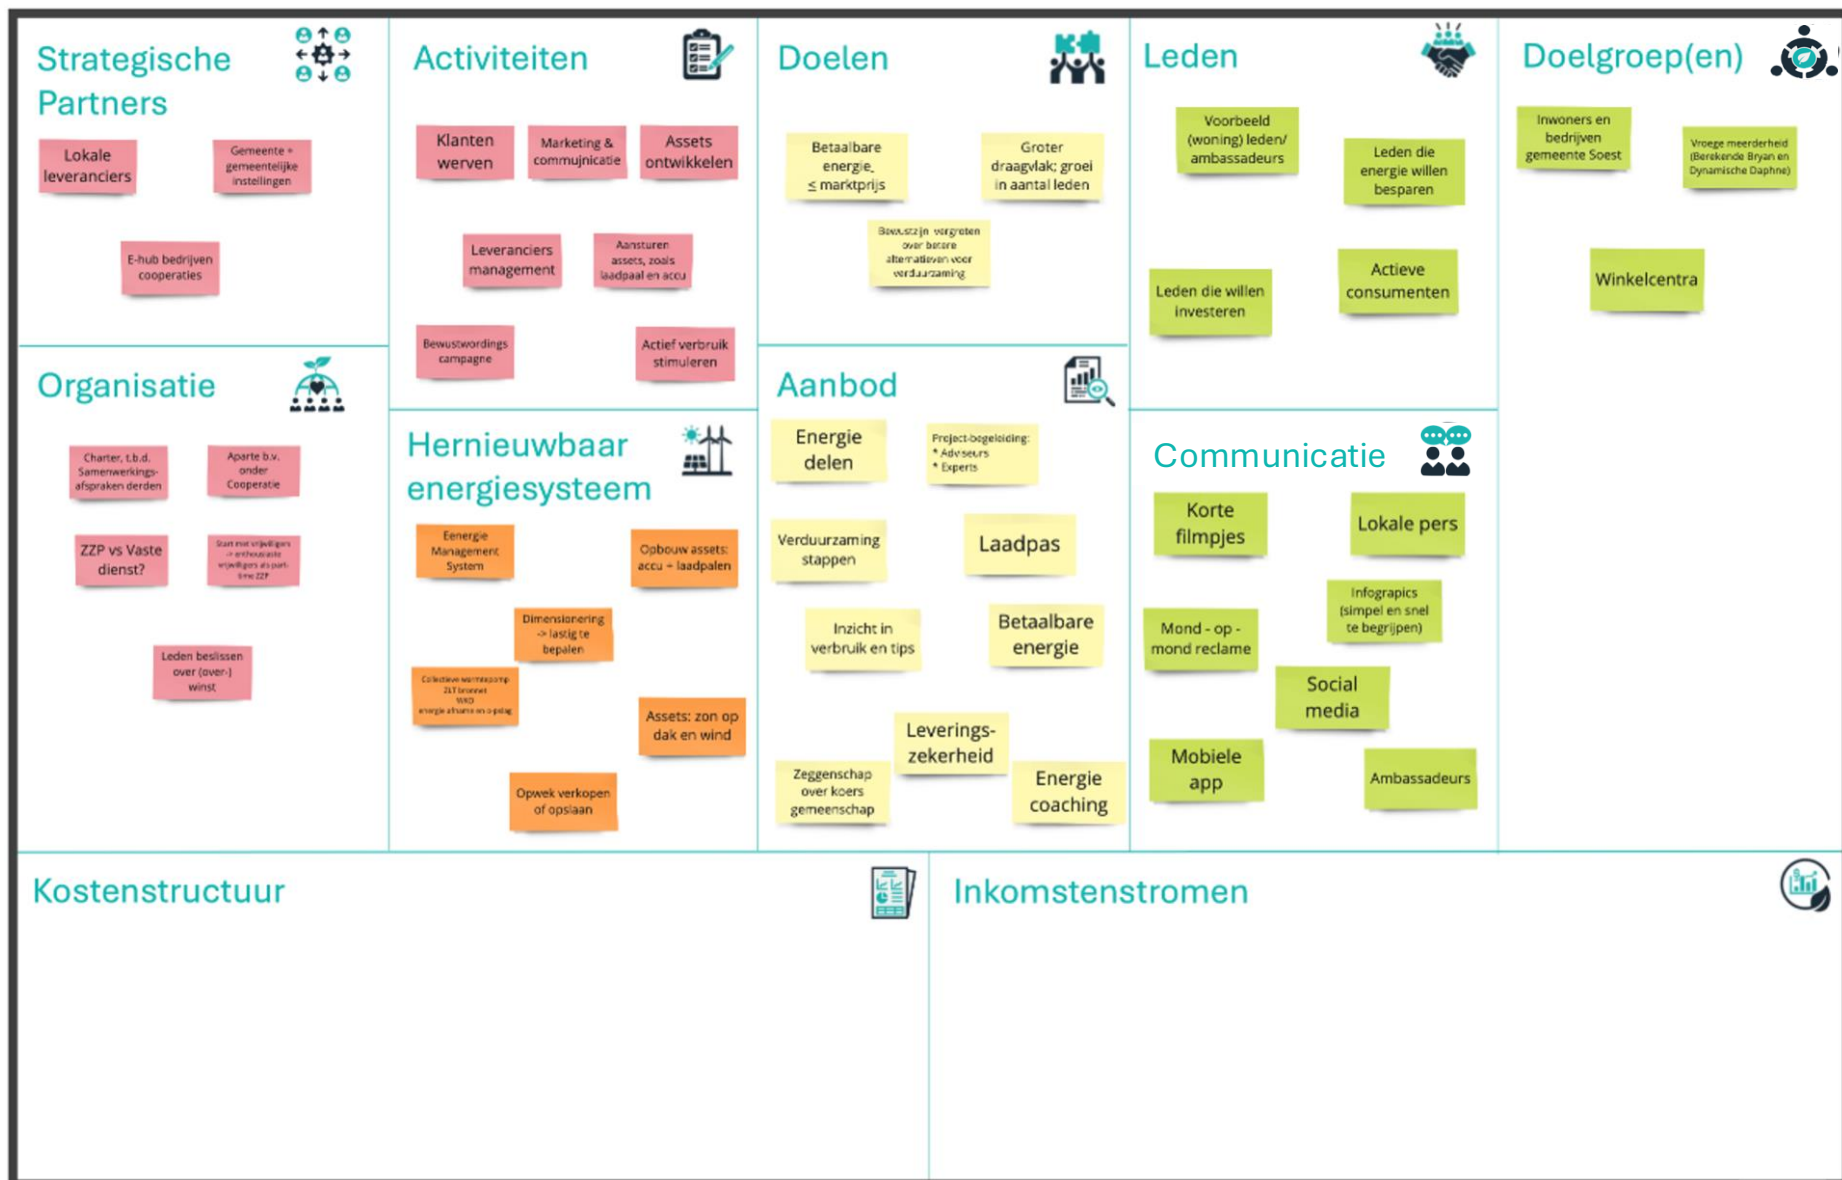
Strategische Partners

Lokale leveranciers

Gemeente + gemeentelijke instellingen

E-hub bedrijven cooperaties

Activiteiten

Klanten werven

Marketing & communicatie

Assets ontwikkelen

Leveranciers management

Aansturen assets, zoals laadpaal en accu

Bewustwordings campagne

Actief verbruik stimuleren

Doelen

Betaalbare energie ≤ marktprijs

Groter draagvlak; groei in aantal leden

Bewustzijn vergroten over betere alternatieven voor verduurzaming

Leden

Voorbeeld (woning) leden/ ambassadeurs

Leden die energie willen besparen

Leden die willen investeren

Actieve consumenten

Doelgroep(en)

Inwoners en bedrijven gemeente Soest

Vroege meerderheid (Berekende Bryan en Dynamische Daphne)

Winkelcentra

Organisatie

Charter, t.b.d. Samenwerkingsafspraken derden

Aparte b.v. onder Cooperatie

ZZP vs Vaste dienst?

Start met vrijwilligers -> enthousiaste vrijwilligers als part-time ZZP

Leden beslissen over (over-) winst

Hernieuwbaar energiesysteem

Eenergie Management System

Opbouw assets: accu + laadpalen

Dimensionering -> lastig te bepalen

Collectieve warmtepomp ZLT bronnet WKO energie afname en opslag

Assets: zon op dak en wind

Opwek verkopen of opslaan

Aanbod

Energie delen

Project-begeleiding: * Adviseurs * Experts

Verduurzaming stappen

Laadpas

Inzicht in verbruik en tips

Betaalbare energie

Leverings-zekerheid

Zeggenschap over koers gemeenschap

Energie coaching

Communicatie

Korte filmpjes

Lokale pers

Infographics (simpel en snel te begrijpen)

Mond - op - mond reclame

Social media

Mobiele app

Ambassadeurs

Kostenstructuur

Inkomstenstromen